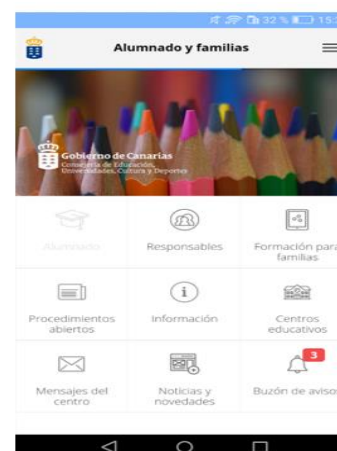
32 % 15:

Alumnado y familias

Gobierno de Canarias
Consejería de Educación, Universidades, Cultura y Deportes

Alumnado

Responsables

Formación para familias

Procedimientos abiertos

Información

Centros educativos

Mensajes del centro

Noticias y novedades

3
Buzón de avisos